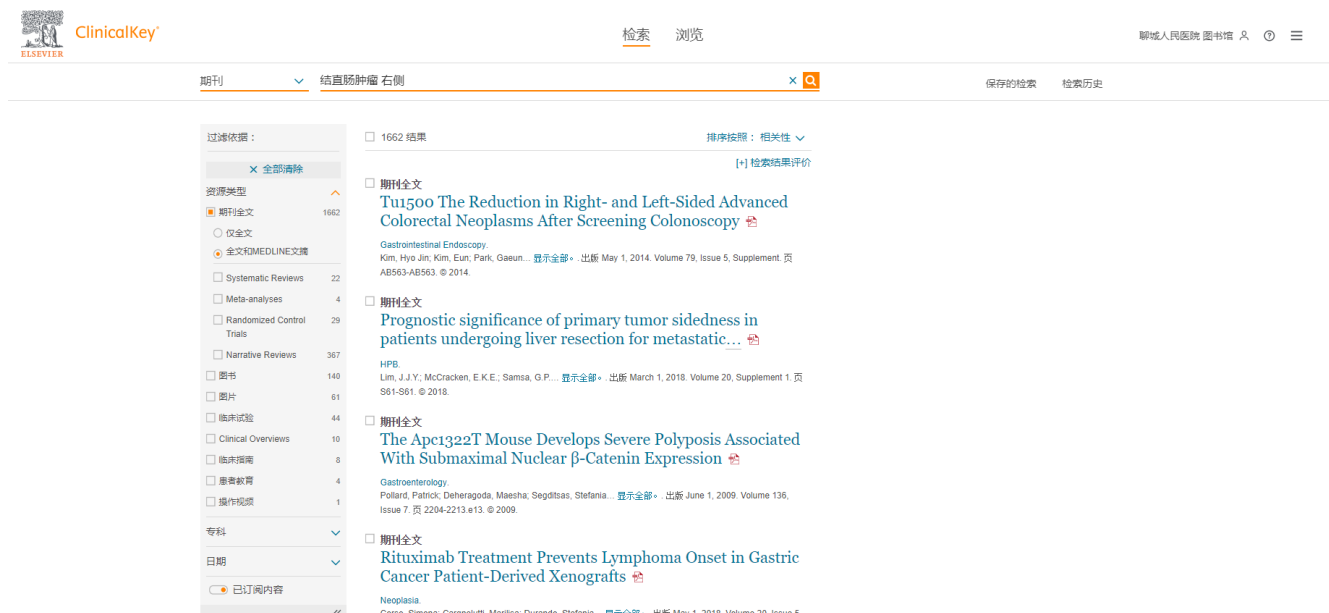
ELSEVIER ClinicalKey®

检索 浏览

聊城人民医院 图书馆

期刊 结直肠肿瘤 右侧

保存的检索 检索历史

过滤依据：

× 全部清除

资源类型

期刊全文 1662

仅全文

全文和MEDLINE文摘

Systematic Reviews 22

Meta-analyses 4

Randomized Control Trials 29

Narrative Reviews 367

图书 140

图片 61

临床试验 44

Clinical Overviews 10

临床指南 8

患者教育 4

操作视频 1

专科

日期

已订阅内容

1662 结果

排序按照： 相关性

[+] 检索结果评价

期刊全文

Tu1500 The Reduction in Right- and Left-Sided Advanced Colorectal Neoplasms After Screening Colonoscopy

Gastrointestinal Endoscopy.
Kim, Hyo Jin; Kim, Eun; Park, Gaeun... 显示全部 . 出版 May 1, 2014. Volume 79, Issue 5, Supplement. 页 AB563-AB563. © 2014.

期刊全文

Prognostic significance of primary tumor sidedness in patients undergoing liver resection for metastatic…

HPB.
Lim, J.J.Y.; McCracken, E.K.E.; Samsa, G.P.... 显示全部 . 出版 March 1, 2018. Volume 20, Supplement 1. 页 S61-S61. © 2018.

期刊全文

The Apc1322T Mouse Develops Severe Polyposis Associated With Submaximal Nuclear β-Catenin Expression

Gastroenterology.
Pollard, Patrick; Deheragoda, Maesha; Segditsas, Stefania... 显示全部 . 出版 June 1, 2009. Volume 136, Issue 7. 页 2204-2213.e13. © 2009.

期刊全文

Rituximab Treatment Prevents Lymphoma Onset in Gastric Cancer Patient-Derived Xenografts

Neoplasia.
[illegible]